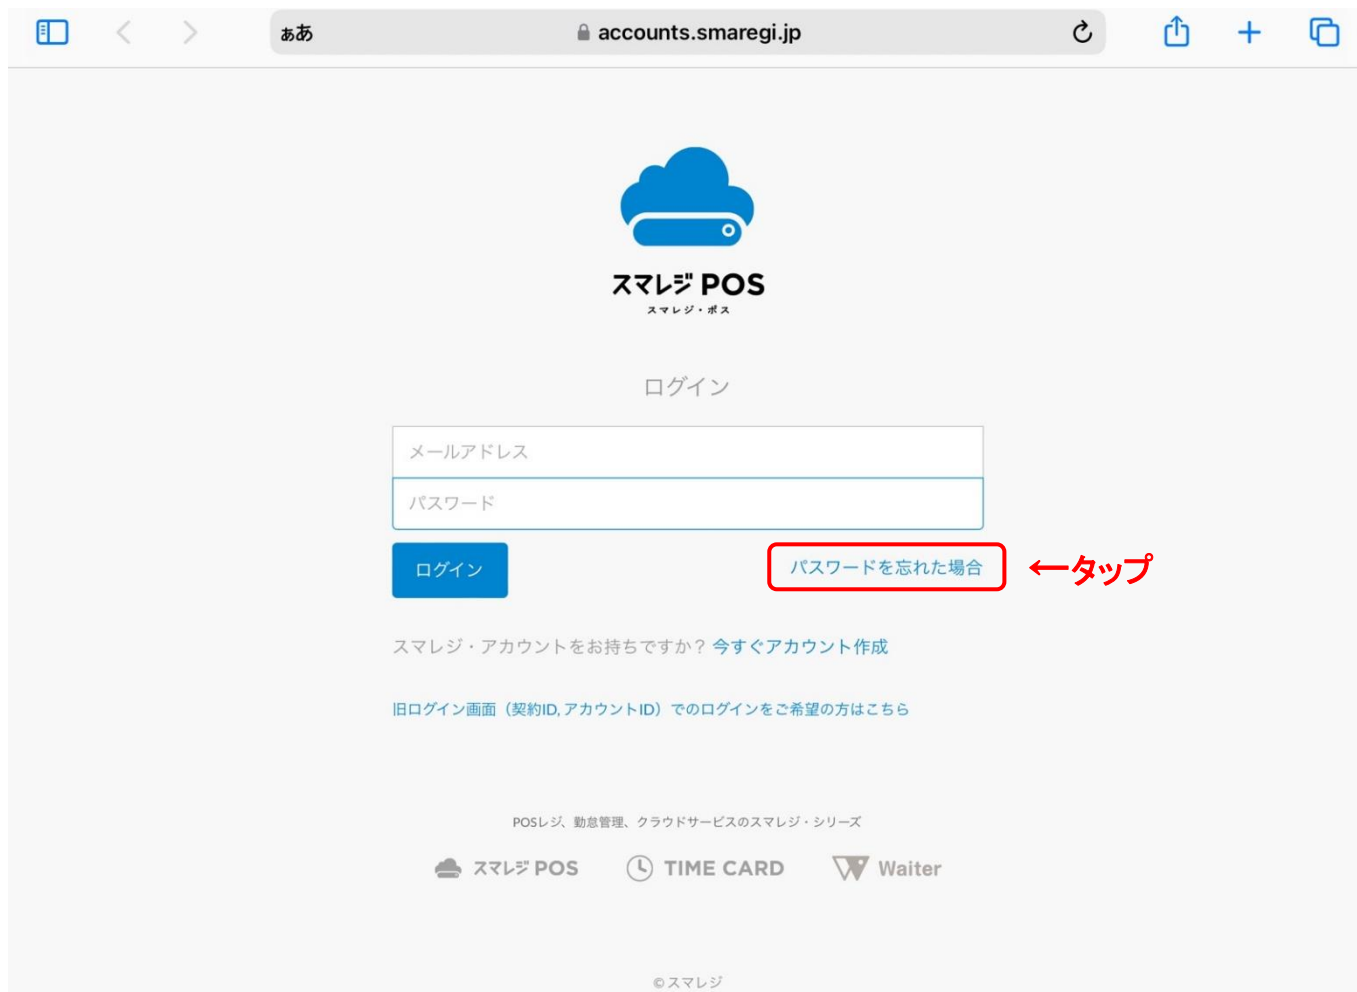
ぁあ accounts.smaregi.jp

スマレジ POS
スマレジ・ポス

ログイン

メールアドレス

パスワード

ログイン

パスワードを忘れた場合 ←タップ

スマレジ・アカウントをお持ちですか？ 今すぐアカウント作成

旧ログイン画面（契約ID, アカウントID）でのログインをご希望の方はこちら

POSレジ、勤怠管理、クラウドサービスのスマレジ・シリーズ

スマレジ POS TIME CARD Waiter

©スマレジ